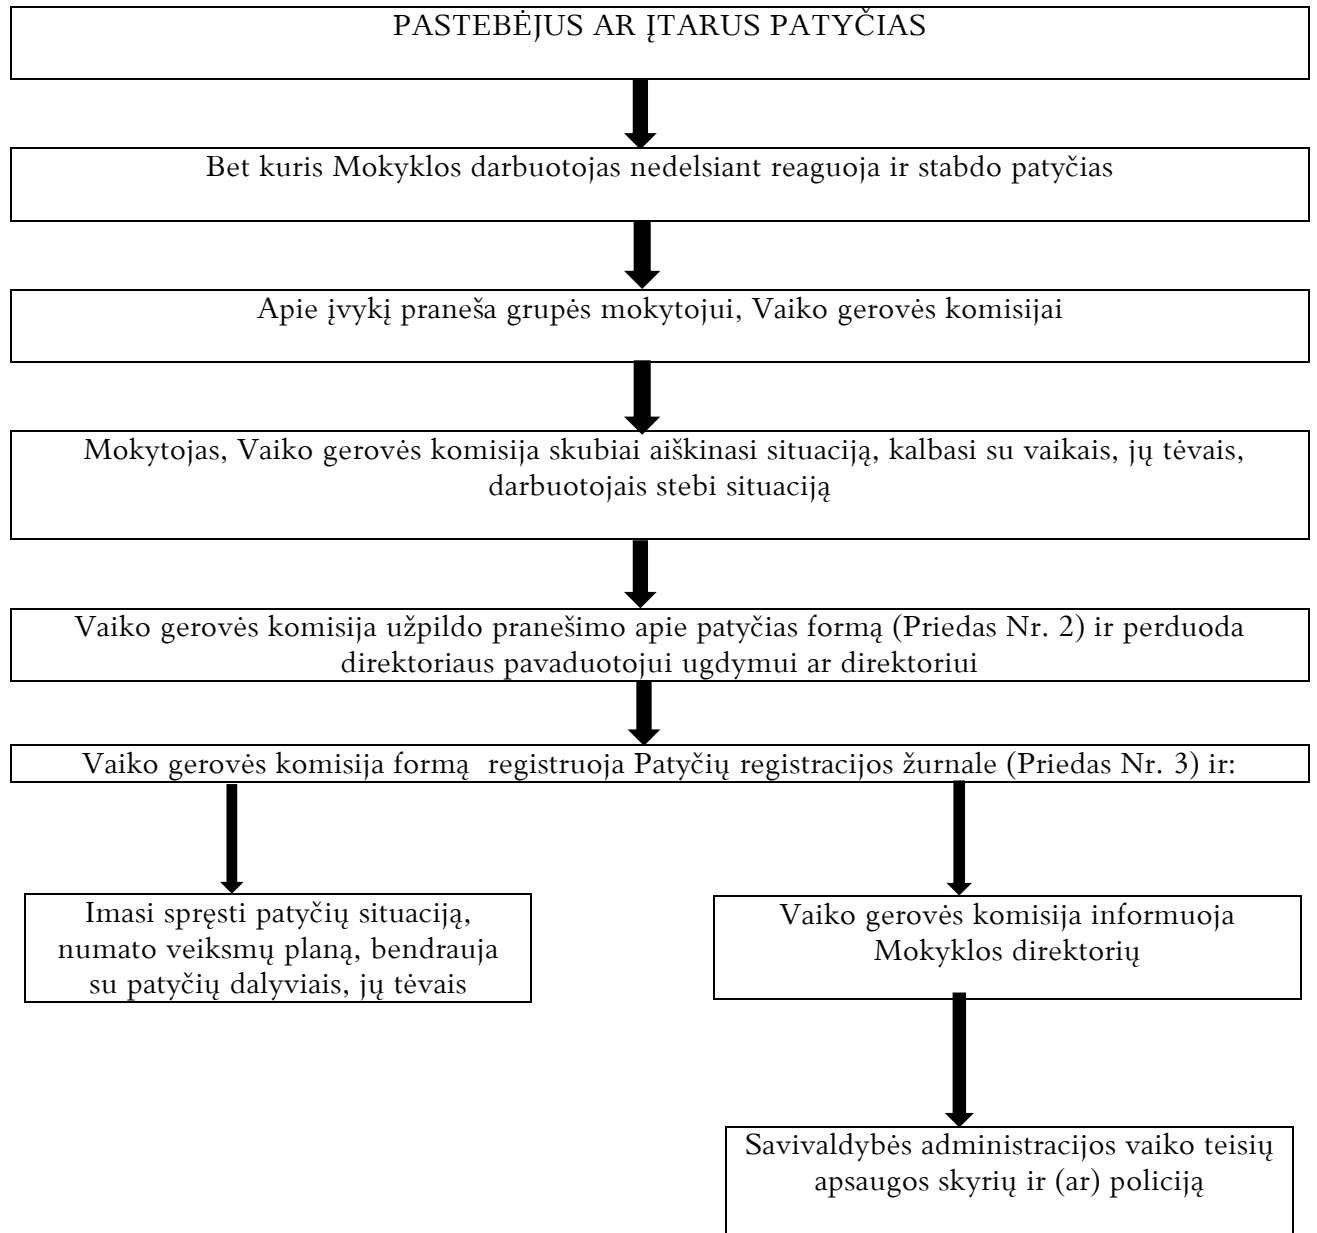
PASTEBĖJUS AR ĮTARUS PATYČIAS

Bet kuris Mokyklos darbuotojas nedelsiant reaguoja ir stabdo patyčias

Apie įvykį praneša grupės mokytojui, Vaiko gerovės komisijai

Mokytojas, Vaiko gerovės komisija skubiai aiškinasi situaciją, kalbasi su vaikais, jų tėvais, darbuotojais stebi situaciją

Vaiko gerovės komisija užpildo pranešimo apie patyčias formą (Priedas Nr. 2) ir perduoda direktoriaus pavaduotojui ugdymui ar direktoriui

Vaiko gerovės komisija formą registruoja Patyčių registracijos žurnale (Priedas Nr. 3) ir:

Imasi spręsti patyčių situaciją, numato veiksmų planą, bendrauja su patyčių dalyviais, jų tėvais

Vaiko gerovės komisija informuoja Mokyklos direktorių

Savivaldybės administracijos vaiko teisių apsaugos skyrių ir (ar) policiją